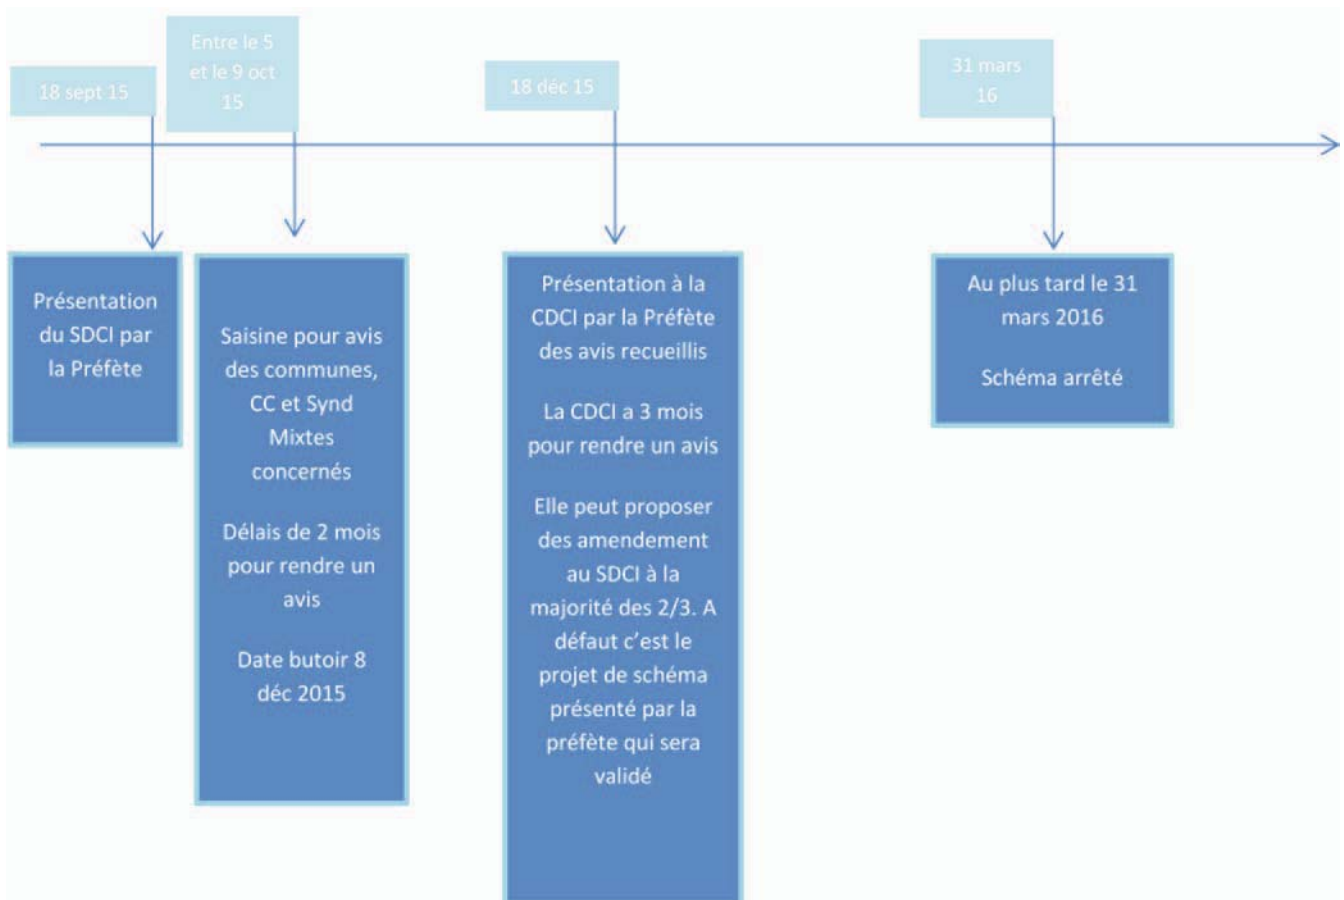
18 sept 15

Entre le 5 et le 9 oct 15

18 déc 15

31 mars 16

Présentation du SDCI par la Préfète

Saisine pour avis des communes, CC et Synd Mixtes concernés

Délais de 2 mois pour rendre un avis

Date butoir 8 déc 2015

Présentation à la CDCI par la Préfète des avis recueillis

La CDCI a 3 mois pour rendre un avis

Elle peut proposer des amendement au SDCI à la majorité des 2/3. A défaut c'est le projet de schéma présenté par la préfète qui sera validé

Au plus tard le 31 mars 2016

Schéma arrêté